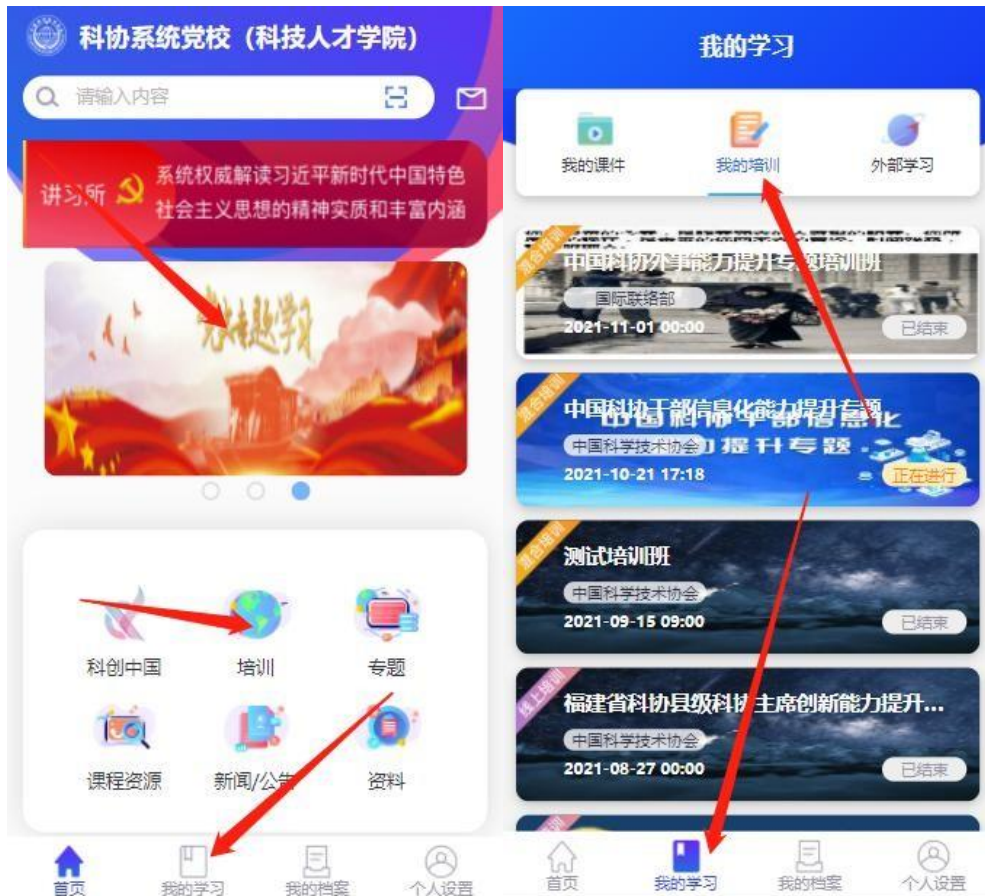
科协系统党校（科技人才学院）

请输入内容

讲习所

系统权威解读习近平新时代中国特色社会主义思想的精神实质和丰富内涵

党史专题学习

科创中国
培训
专题
课程资源
新闻/公告
资料

首页
我的学习
我的档案
个人设置

我的学习

我的课件
我的培训
外部学习

混合培训
中国科协外事能力提升专题培训班
国际联络部
2021-11-01 00:00
已结束

混合培训
中国科协干部信息化能力提升专题
中国科学技术协会
2021-10-21 17:18
正在进行

混合培训
测试培训班
中国科学技术协会
2021-09-15 09:00
已结束

线上培训
福建省科协县级科协主席创新能力提升...
中国科学技术协会
2021-08-27 00:00
已结束

首页
我的学习
我的档案
个人设置